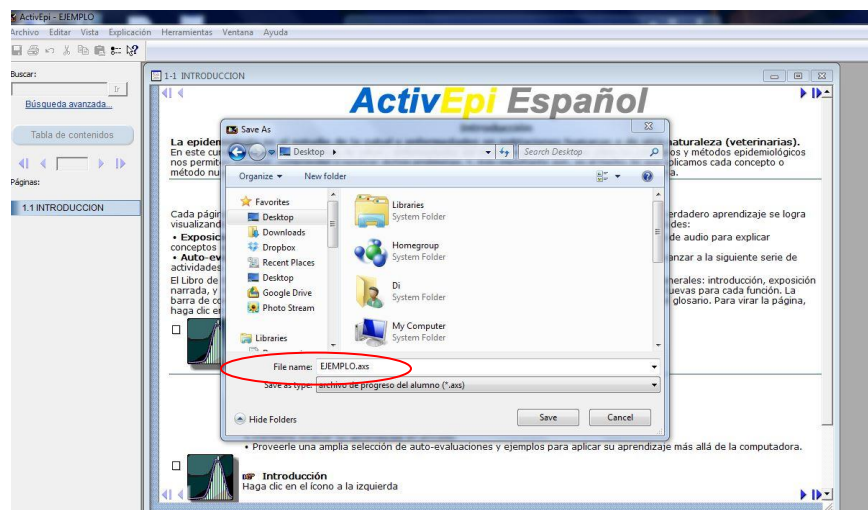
ActivEpi - EJEMPLO
Archivo Editar Vista Explicación Herramientas Ventana Ayuda

Buscar:
Búsqueda avanzada...
Tabla de contenidos
Páginas:
1.1 INTRODUCCION

1-1 INTRODUCCION

ActivEpi Español

Introducción

La epiden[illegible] naturaleza (veterinarias).
En este cu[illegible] os y métodos epidemiológicos nos permit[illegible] plicamos cada concepto o método nu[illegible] a.

Cada pági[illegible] erdadero aprendizaje se logra visualizand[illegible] des:
• Exposic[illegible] de audio para explicar conceptos
• Auto-ev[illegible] anzar a la siguiente serie de actividades
El Libro de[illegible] nerales: introducción, exposición narrada, y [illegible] uevas para cada función. La barra de c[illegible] glosario. Para virar la página, haga clic e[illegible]

• Proveerle una amplia selección de auto-evaluaciones y ejemplos para aplicar su aprendizaje más allá de la computadora.

Introducción
Haga clic en el ícono a la izquierda

Save As
Desktop
Search Desktop
Organize
New folder
Favorites
Desktop
Downloads
Dropbox
Recent Places
Desktop
Google Drive
Photo Stream
Libraries
Libraries
System Folder
Homegroup
System Folder
Di
System Folder
My Computer
System Folder
File name: EJEMPLO.axs
Save as type: archivo de progreso del alumno (*.axs)
Hide Folders
Save
Cancel